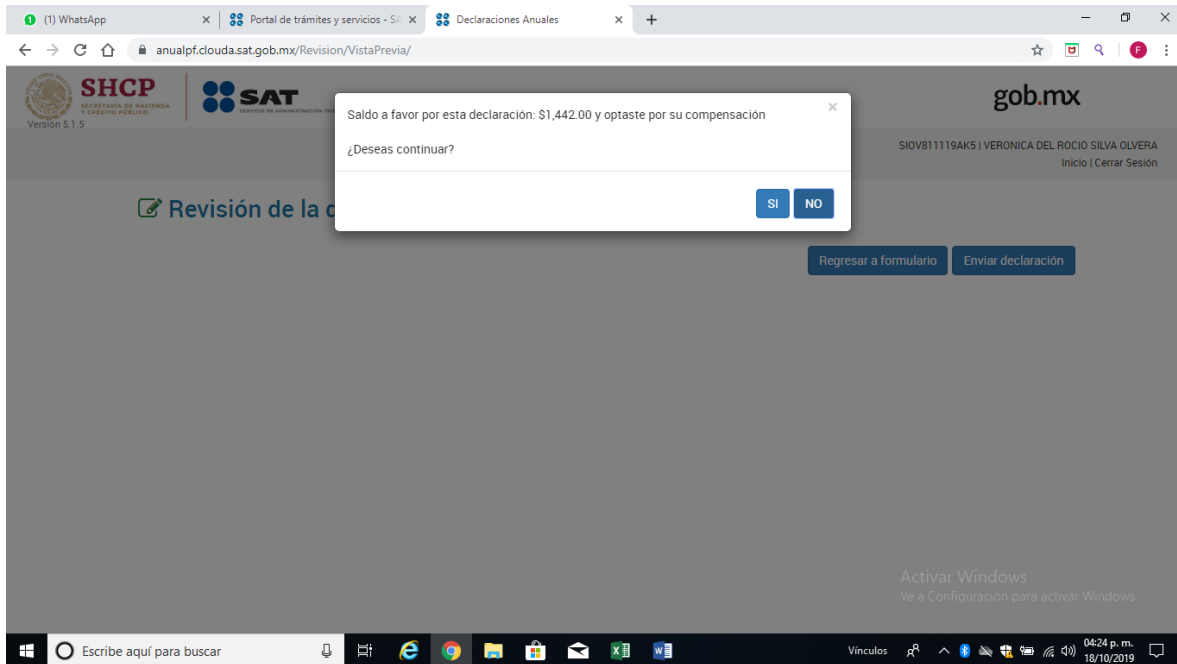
(1) WhatsApp
Portal de trámites y servicios - SA
Declaraciones Anuales
anualpf.clouda.sat.gob.mx/Revision/VistaPrevia/

SHCP
SECRETARÍA DE HACIENDA Y CRÉDITO PÚBLICO
Versión 5.1.5
SAT
SERVICIO DE ADMINISTRACIÓN TRIBUTARIA
gob.mx

SIOV811119AK5 | VERONICA DEL ROCIO SILVA OLVERA
Inicio | Cerrar Sesión

Saldo a favor por esta declaración: $1,442.00 y optaste por su compensación

¿Deseas continuar?

SI
NO

Revisión de la d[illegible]

Regresar a formulario
Enviar declaración

Activar Windows
Ve a Configuración para activar Windows.

Escribe aquí para buscar
Vínculos
04:24 p. m.
18/10/2019